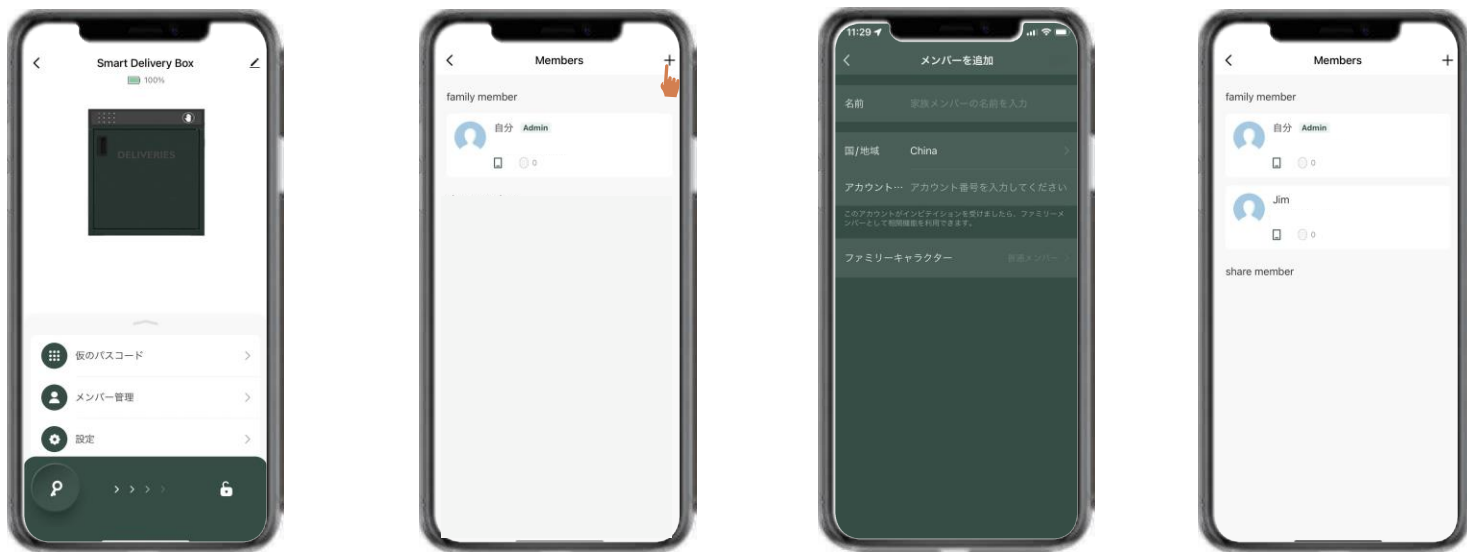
Smart Delivery Box
100%

DELIVERIES

仮のパスコード

メンバー管理

設定

Members

family member

自分 Admin

0

11:29

メンバーを追加

名前 家族メンバーの名前を入力

国/地域 China

アカウント… アカウント番号を入力してください

このアカウントがインビテイションを受けましたら、ファミリーメンバーとして相関機能を利用できます。

ファミリーキャラクター 普通メンバー

Members

family member

自分 Admin

0

Jim

0

share member